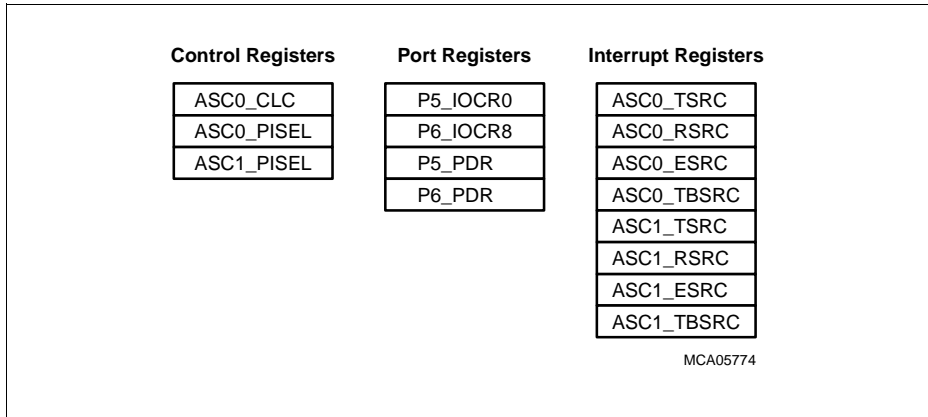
Control Registers

| ASC0_CLC |
|---|
| ASC0_PISEL |
| ASC1_PISEL |

Port Registers

| P5_IOCR0 |
|---|
| P6_IOCR8 |
| P5_PDR |
| P6_PDR |

Interrupt Registers

| ASC0_TSRC |
|---|
| ASC0_RSRC |
| ASC0_ESRC |
| ASC0_TBSRC |
| ASC1_TSRC |
| ASC1_RSRC |
| ASC1_ESRC |
| ASC1_TBSRC |

MCA05774